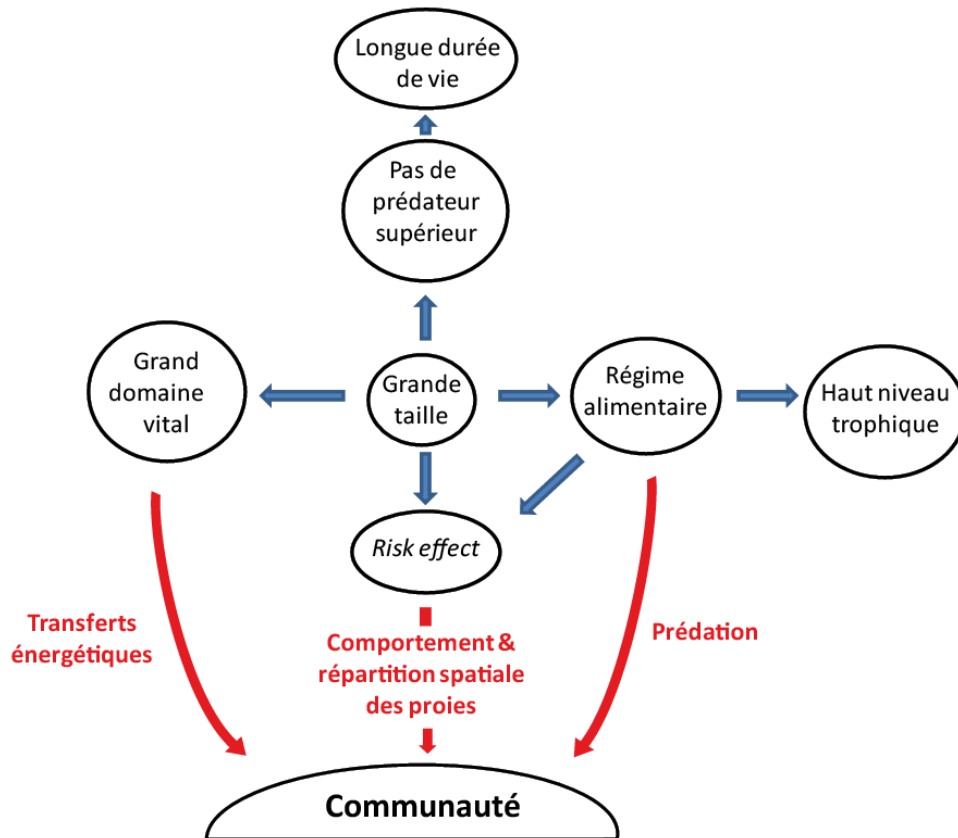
Longue durée de vie

Pas de prédateur supérieur

Grand domaine vital

Grande taille

Régime alimentaire

Haut niveau trophique

Risk effect

Transferts énergétiques

Comportement & répartition spatiale des proies

Prédation

Communauté